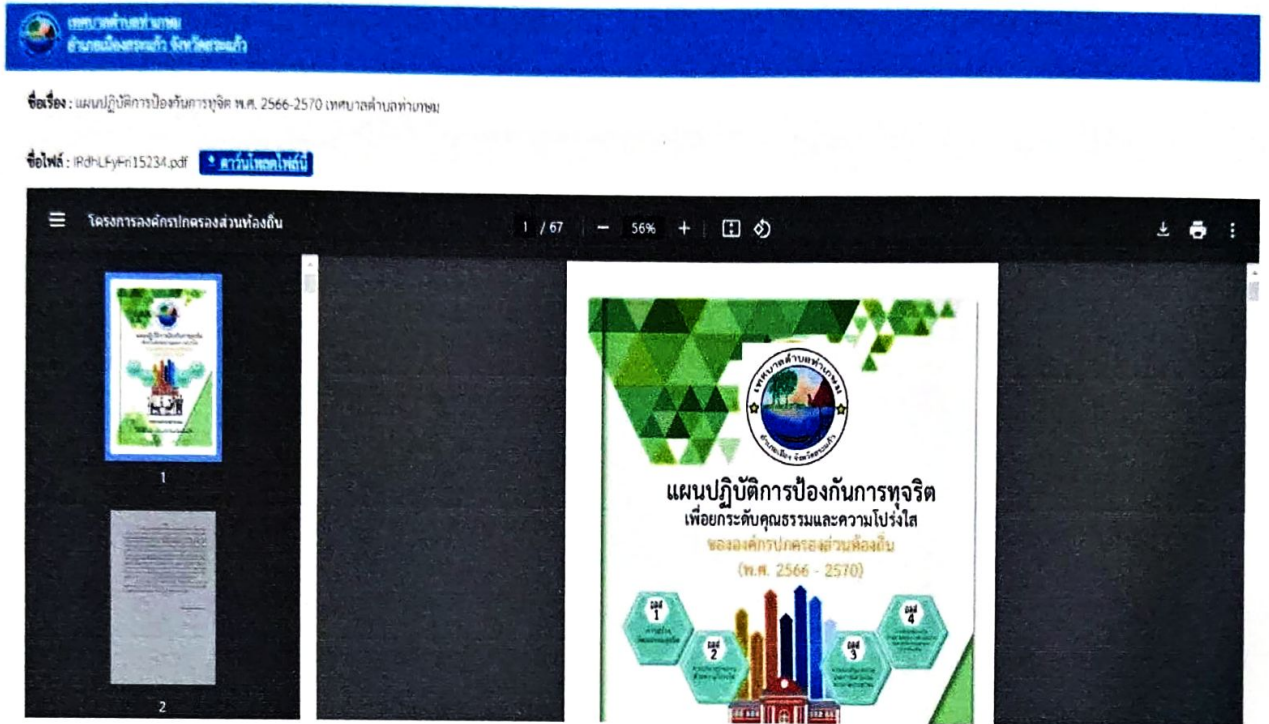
เทศบาลตำบลท่าเกษม
อำเภอเมืองสระแก้ว จังหวัดสระแก้ว

ชื่อเรื่อง : แผนปฏิบัติการป้องกันการทุจริต พ.ศ. 2566-2570 เทศบาลตำบลท่าเกษม

ชื่อไฟล์ : IRdhLFyFri15234.pdf ดาวน์โหลดไฟล์นี้

โครงการองค์กรปกครองส่วนท้องถิ่น

1 / 67 — 56% +

1

2

เทศบาลตำบลท่าเกษม
อำเภอเมือง จังหวัดสระแก้ว

แผนปฏิบัติการป้องกันการทุจริต
เพื่อยกระดับคุณธรรมและความโปร่งใส
ขององค์กรปกครองส่วนท้องถิ่น
(พ.ศ. 2566 - 2570)

มิติ 1
มิติ 2
มิติ 3
มิติ 4